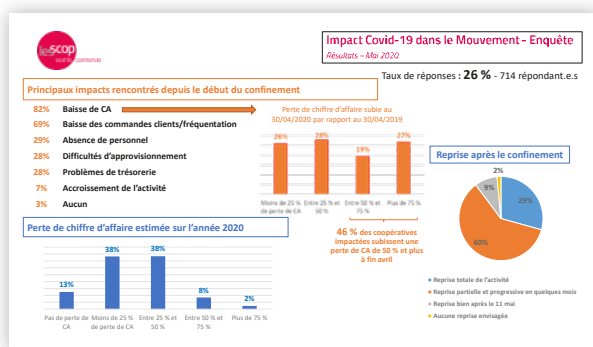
les scop

Impact Covid-19 dans le Mouvement - Enquête

Résultats – Mai 2020

Taux de réponses : **26 %** - 714 répondant.e.s

Principaux impacts rencontrés depuis le début du confinement

82% Baisse de CA
69% Baisse des commandes clients/fréquentation
29% Absence de personnel
28% Difficultés d'approvisionnement
28% Problèmes de trésorerie
7% Accroissement de l'activité
3% Aucun

Perte de chiffre d'affaire subie au 30/04/2020 par rapport au 30/04/2019

| Moins de 25 % de perte de CA | Entre 25 % et 50 % | Entre 50 % et 75 % | Plus de 75 % |
|---|---|---|---|
| 26% | 28% | 19% | 27% |

46 % des coopératives impactées subissent une perte de CA de 50 % et plus à fin avril

Reprise après le confinement

29%
60%
9%
2%

Reprise totale de l'activité
Reprise partielle et progressive en quelques mois
Reprise bien après le 11 mai
Aucune reprise envisagée

Perte de chiffre d'affaire estimée sur l'année 2020

| Pas de perte de CA | Moins de 25 % de perte de CA | Entre 25 % et 50 % | Entre 50 % et 75 % | Plus de 75 % |
|---|---|---|---|---|
| 13% | 38% | 38% | 8% | 2% |